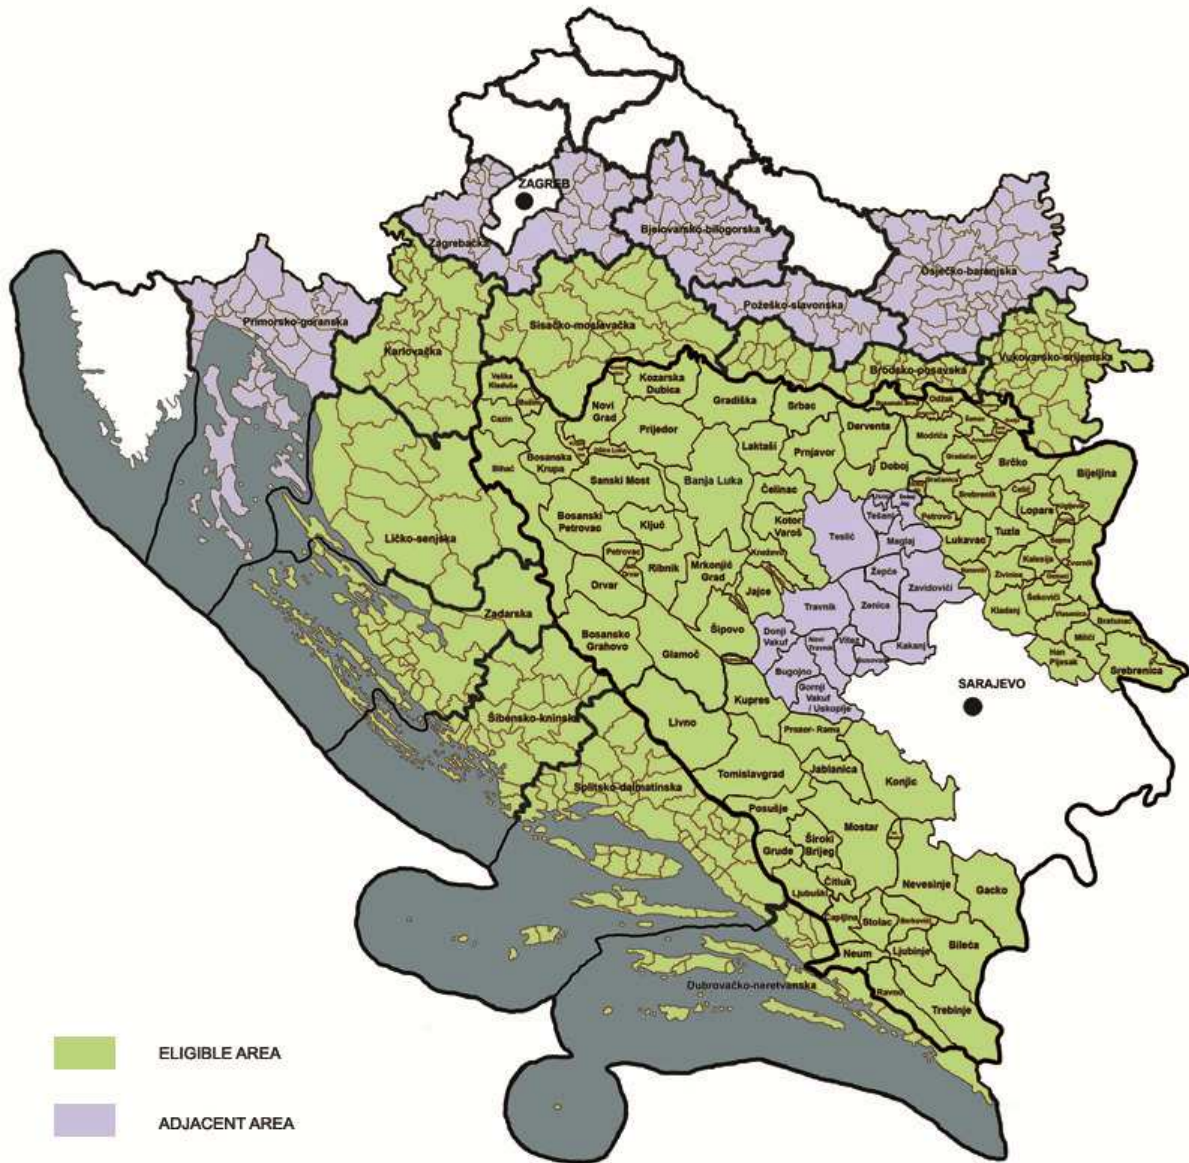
ZAGREB

Zagrebačka

Bjelovarsko-bilogorska

Osječko-baranjska

Požeško-slavonska

Primorsko-goranska

Sisačko-moslavačka

Karlovačka

Brodsko-posavska

Vukovarsko-srijemska

Velika Kladuša

Cazin

Bihać

Novi Grad

Kozarska Dubica

Gradiška

Srbac

Prijedor

Derventa

Odžak

Modriča

Brčko

Bijeljina

Bosanska Krupa

Laktaši

Prnjavor

Doboj

Sanski Most

Banja Luka

Čelinac

Lopare

Bosanski Petrovac

Ključ

Kotor Varoš

Tešanj

Teslić

Maglaj

Lukavac

Tuzla

Kalesija

Zvornik

Živinice

Petrovac

Ribnik

Mrkonjić Grad

Žepče

Zavidovići

Šekovići

Kladanj

Drvar

Jajce

Zenica

Bratunac

Milići

Han Pijesak

Srebrenica

Ličko-senjska

Zadarska

Travnik

Donji Vakuf

Novi Travnik

Vitez

Busovača

Kakanj

Bosansko Grahovo

Šipovo

Bugojno

Glamoč

Gornji Vakuf / Uskoplje

SARAJEVO

Kupres

Šibensko-kninska

Livno

Prozor- Rama

Jablanica

Konjic

Splitsko-dalmatinska

Tomislavgrad

Posušje

Široki Brijeg

Mostar

Grude

Čitluk

Ljubuški

Nevesinje

Gacko

Čapljina

Stolac

Berkovići

Neum

Ljubinje

Bileća

Ravno

Trebinje

Dubrovačko-neretvanska

ELIGIBLE AREA

ADJACENT AREA